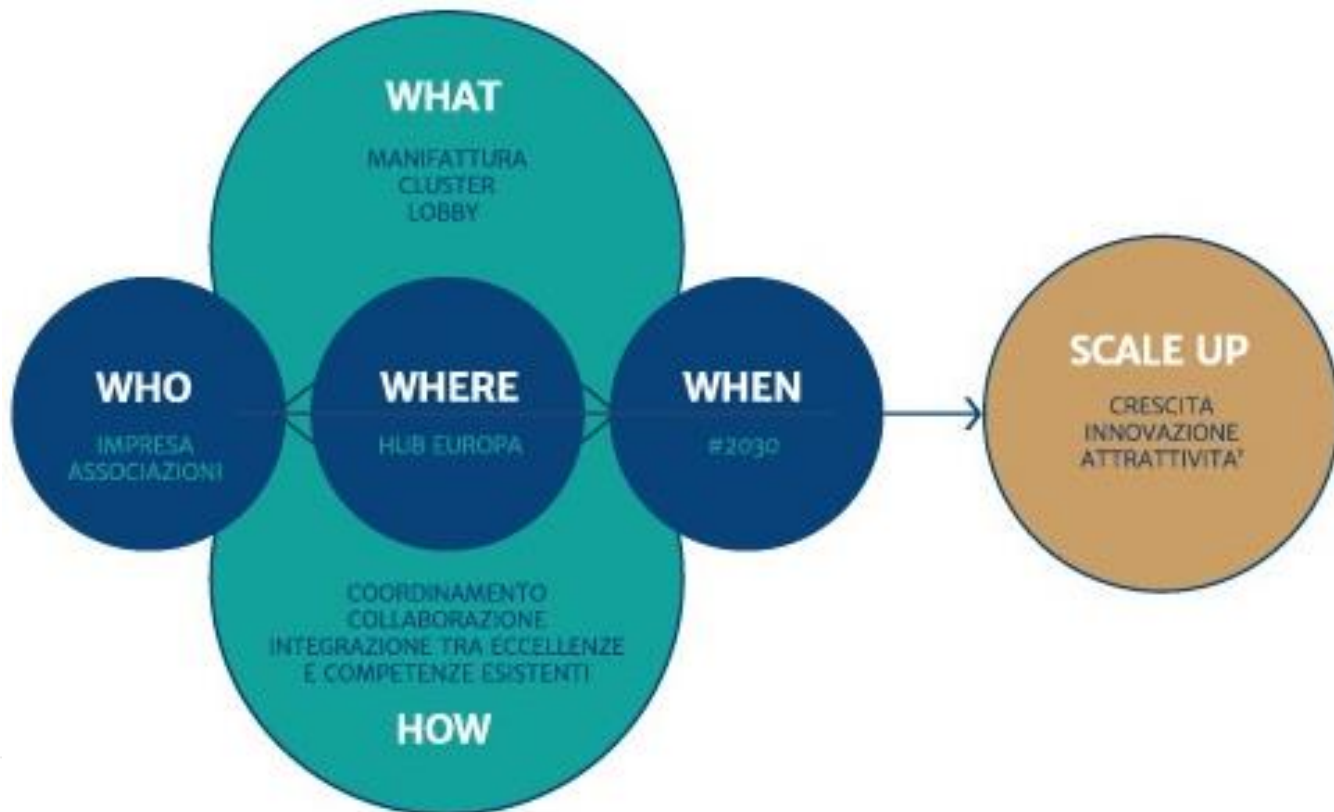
WHAT

MANIFATTURA
CLUSTER
LOBBY

WHO

IMPRESA
ASSOCIAZIONI

WHERE

HUB EUROPA

WHEN

#2030

SCALE UP

CRESCITA
INNOVAZIONE
ATTRATTIVITA'

COORDINAMENTO
COLLABORAZIONE
INTEGRAZIONE TRA ECCELLENZE
E COMPETENZE ESISTENTI

HOW